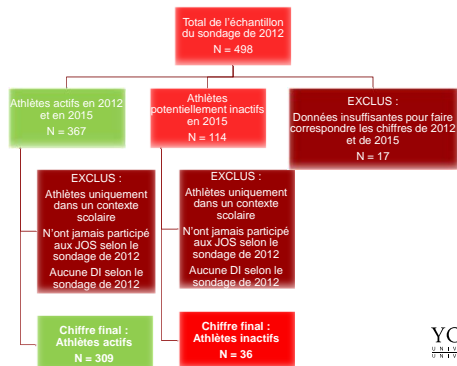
Total de l'échantillon du sondage de 2012
N = 498

Athlètes actifs en 2012 et en 2015
N = 367

EXCLUS :
Athlètes uniquement dans un contexte scolaire
N'ont jamais participé aux JOS selon le sondage de 2012
Aucune DI selon le sondage de 2012

Chiffre final :
Athlètes actifs
N = 309

Athlètes potentiellement inactifs en 2015
N = 114

EXCLUS :
Athlètes uniquement dans un contexte scolaire
N'ont jamais participé aux JOS selon le sondage de 2012
Aucune DI selon le sondage de 2012

Chiffre final :
Athlètes inactifs
N = 36

EXCLUS :
Données insuffisantes pour faire correspondre les chiffres de 2012 et de 2015
N = 17

YO
UNIV
UNIV